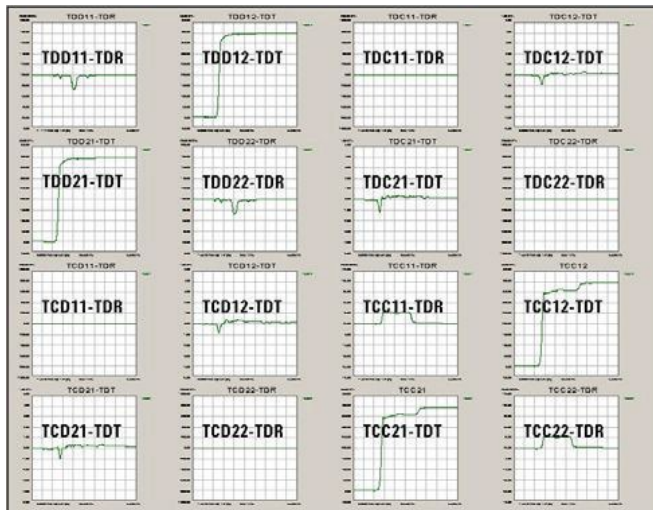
TDD11-TDR
TDD11-TDR

TDD12-TDT
TDD12-TDT

TDC11-TDR
TDC11-TDR

TDC12-TDT
TDC12-TDT

TDD21-TDT
TDD21-TDT

TDD22-TDR
TDD22-TDR

TDC21-TDT
TDC21-TDT

TDC22-TDR
TDC22-TDR

TCD11-TDR
TCD11-TDR

TCD12-TDT
TCD12-TDT

TCC11-TDR
TCC11-TDR

TCC12
TCC12-TDT

TCD21-TDT
TCD21-TDT

TCD22-TDR
TCD22-TDR

TCC21
TCC21-TDT

TCC22-TDR
TCC22-TDR